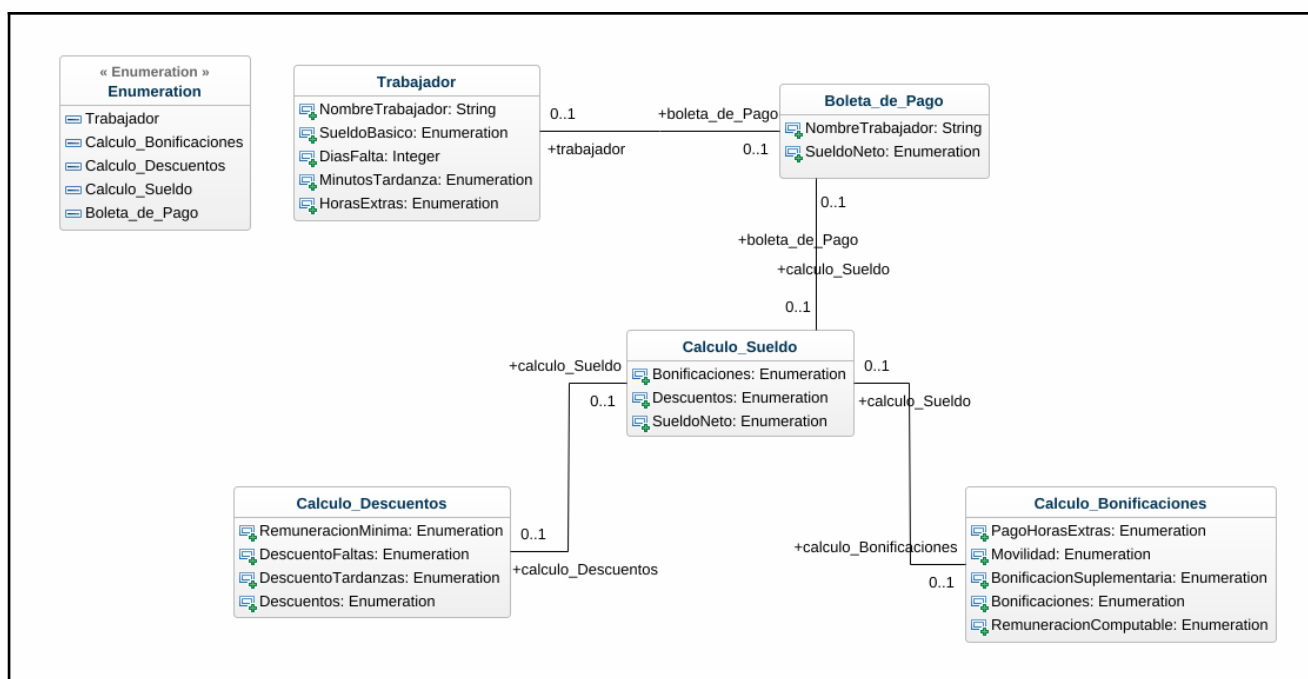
« Enumeration »
Enumeration
Trabajador
Calculo_Bonificaciones
Calculo_Descuentos
Calculo_Sueldo
Boleta_de_Pago

Trabajador
NombreTrabajador: String
SueldoBasico: Enumeration
DiasFalta: Integer
MinutosTardanza: Enumeration
HorasExtras: Enumeration

0..1
+boleta_de_Pago
+trabajador
0..1

Boleta_de_Pago
NombreTrabajador: String
SueldoNeto: Enumeration

0..1
+boleta_de_Pago
+calculo_Sueldo
0..1

+calculo_Sueldo
0..1

Calculo_Sueldo
Bonificaciones: Enumeration
Descuentos: Enumeration
SueldoNeto: Enumeration

0..1
+calculo_Sueldo

Calculo_Descuentos
RemuneracionMinima: Enumeration
DescuentoFaltas: Enumeration
DescuentoTardanzas: Enumeration
Descuentos: Enumeration

0..1
+calculo_Descuentos

+calculo_Bonificaciones
0..1

Calculo_Bonificaciones
PagoHorasExtras: Enumeration
Movilidad: Enumeration
BonificacionSuplementaria: Enumeration
Bonificaciones: Enumeration
RemuneracionComputable: Enumeration